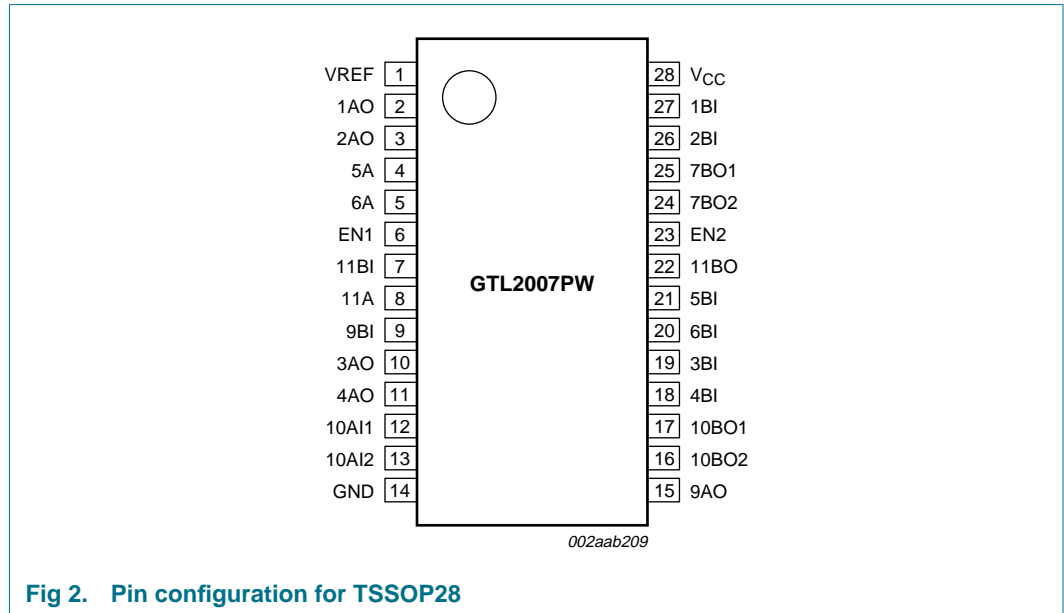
VREF 1
1AO 2
2AO 3
5A 4
6A 5
EN1 6
11BI 7
11A 8
9BI 9
3AO 10
4AO 11
10AI1 12
10AI2 13
GND 14

28 $V_{CC}$
27 1BI
26 2BI
25 7BO1
24 7BO2
23 EN2
22 11BO
21 5BI
20 6BI
19 3BI
18 4BI
17 10BO1
16 10BO2
15 9AO

GTL2007PW

002aab209

Fig 2. Pin configuration for TSSOP28